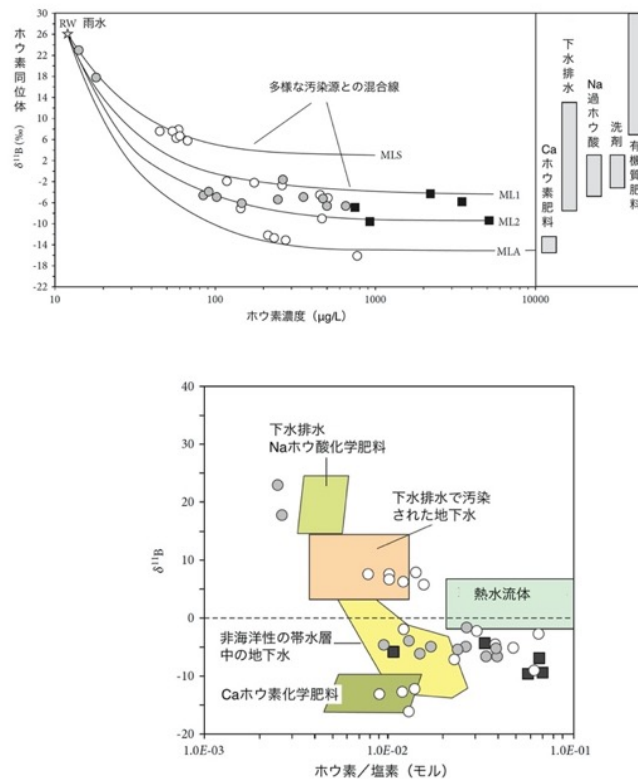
ホウ素同位体 $\delta^{11}$B (‰)

30
26
22
18
14
10
6
2
-2
-6
-10
-14
-18
-22

RW 雨水

多様な汚染源との混合線

MLS
ML1
ML2
MLA

10
100
1000
10000

ホウ素濃度（μg/L）

Ca ホウ素肥料
下水排水
Na 過ホウ酸
洗剤
有機質肥料

40
30
20
10
0
-10
-20

$\delta^{11}$B

下水排水
Naホウ酸化学肥料

下水排水で汚染された地下水

熱水流体

非海洋性の帯水層中の地下水

Caホウ素化学肥料

1.0$E$-03
1.0$E$-02
1.0$E$-01

ホウ素／塩素（モル）